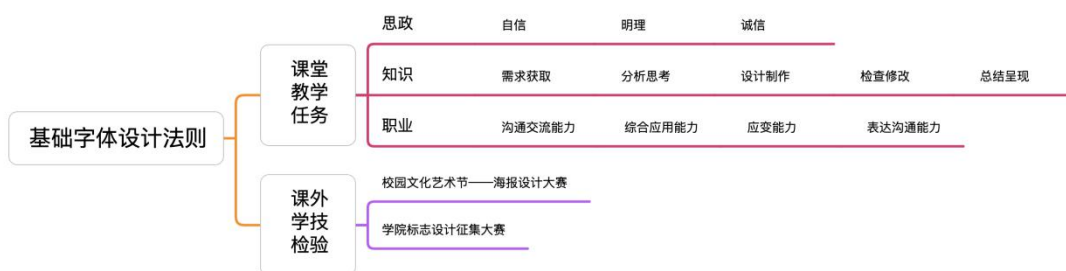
基础字体设计法则

课堂教学任务

思政
自信
明理
诚信

知识
需求获取
分析思考
设计制作
检查修改
总结呈现

职业
沟通交流能力
综合应用能力
应变能力
表达沟通能力

课外学技检验

校园文化艺术节——海报设计大赛

学院标志设计征集大赛